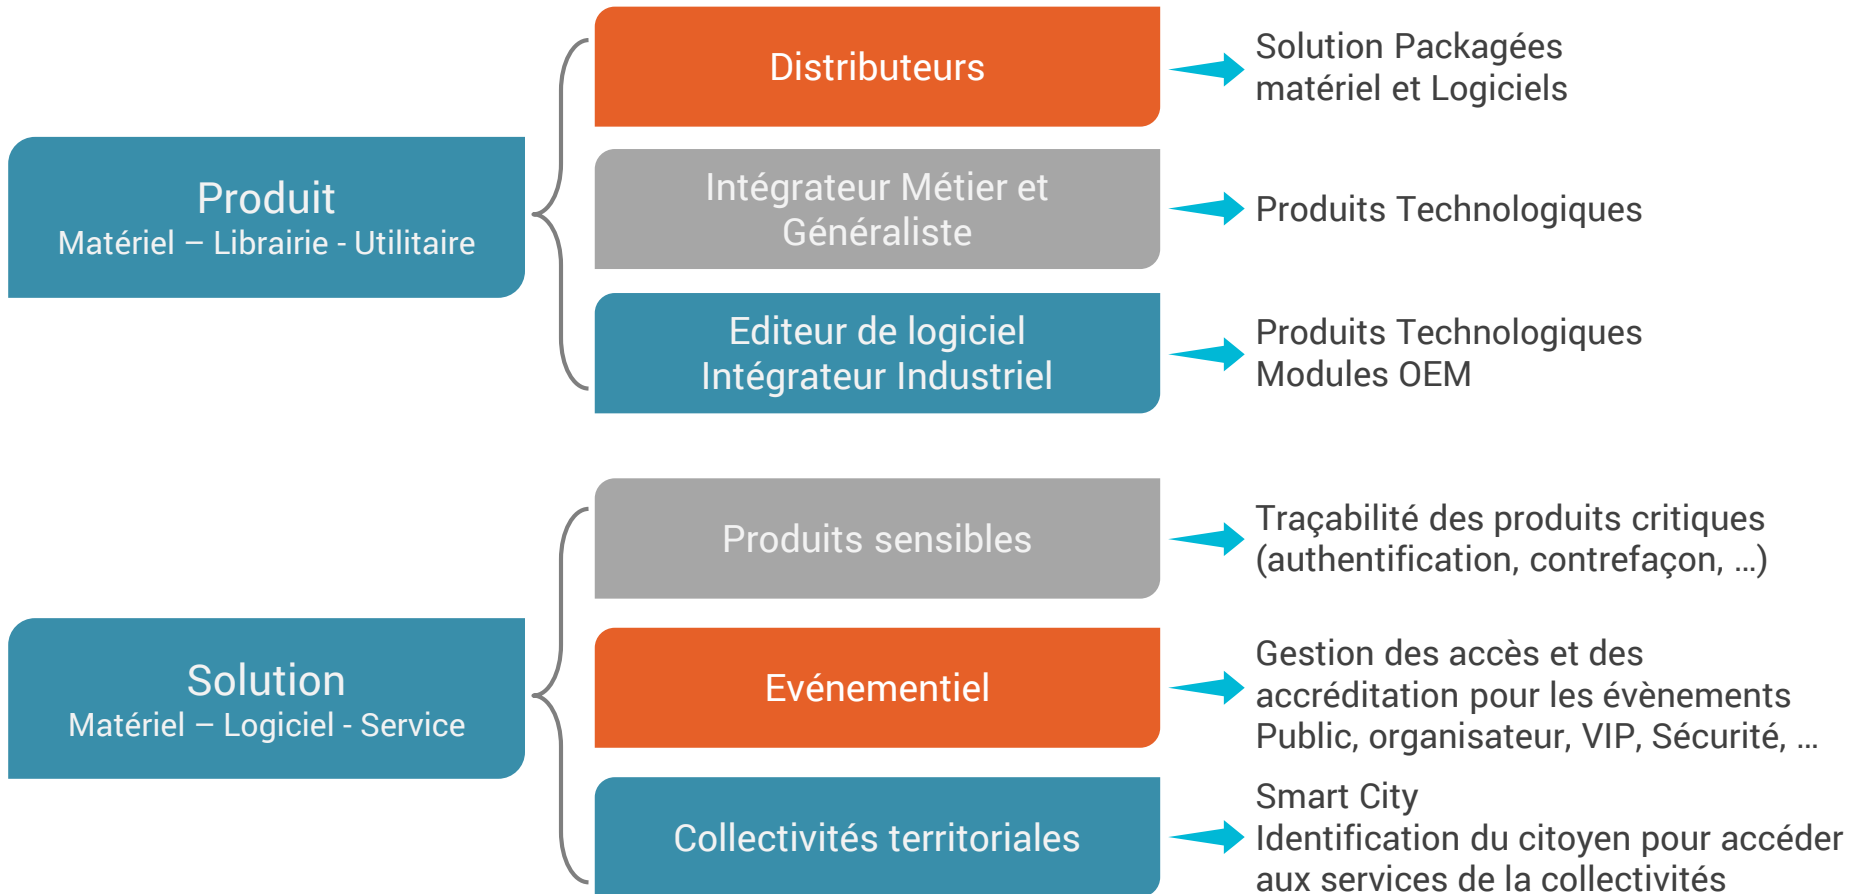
Produit
Matériel – Librairie - Utilitaire

Distributeurs

Solution Packagées
matériel et Logiciels

Intégrateur Métier et Généraliste

Produits Technologiques

Editeur de logiciel
Intégrateur Industriel

Produits Technologiques
Modules OEM

Solution
Matériel – Logiciel - Service

Produits sensibles

Traçabilité des produits critiques
(authentification, contrefaçon, …)

Evénementiel

Gestion des accès et des accréditation pour les évènements
Public, organisateur, VIP, Sécurité, …

Collectivités territoriales

Smart City
Identification du citoyen pour accéder aux services de la collectivités